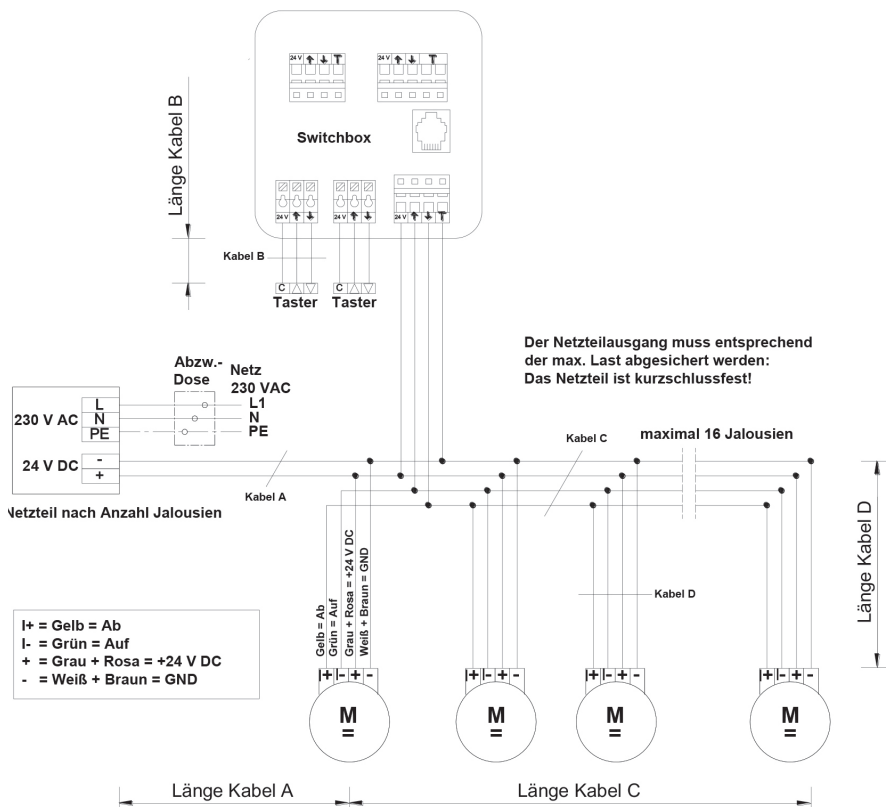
Länge Kabel B

24 V

24 V

Switchbox

24 V

24 V

24 V

Kabel B

C
Taster

C
Taster

Der Netzteilausgang muss entsprechend der max. Last abgesichert werden: Das Netzteil ist kurzschlussfest!

Abzw.-Dose

Netz
230 VAC
L1
N
PE

230 V AC
L
N
PE

24 V DC
-
+

Kabel A

Netzteil nach Anzahl Jalousien

Kabel C

maximal 16 Jalousien

Länge Kabel D

Gelb = Ab
Grün = Auf
Grau + Rosa = +24 V DC
Weiß + Braun = GND

Kabel D

I+ = Gelb = Ab
I- = Grün = Auf
+ = Grau + Rosa = +24 V DC
- = Weiß + Braun = GND

I+ I- + -
M
=

I+ I- + -
M
=

I+ I- + -
M
=

I+ I- + -
M
=

Länge Kabel A

Länge Kabel C